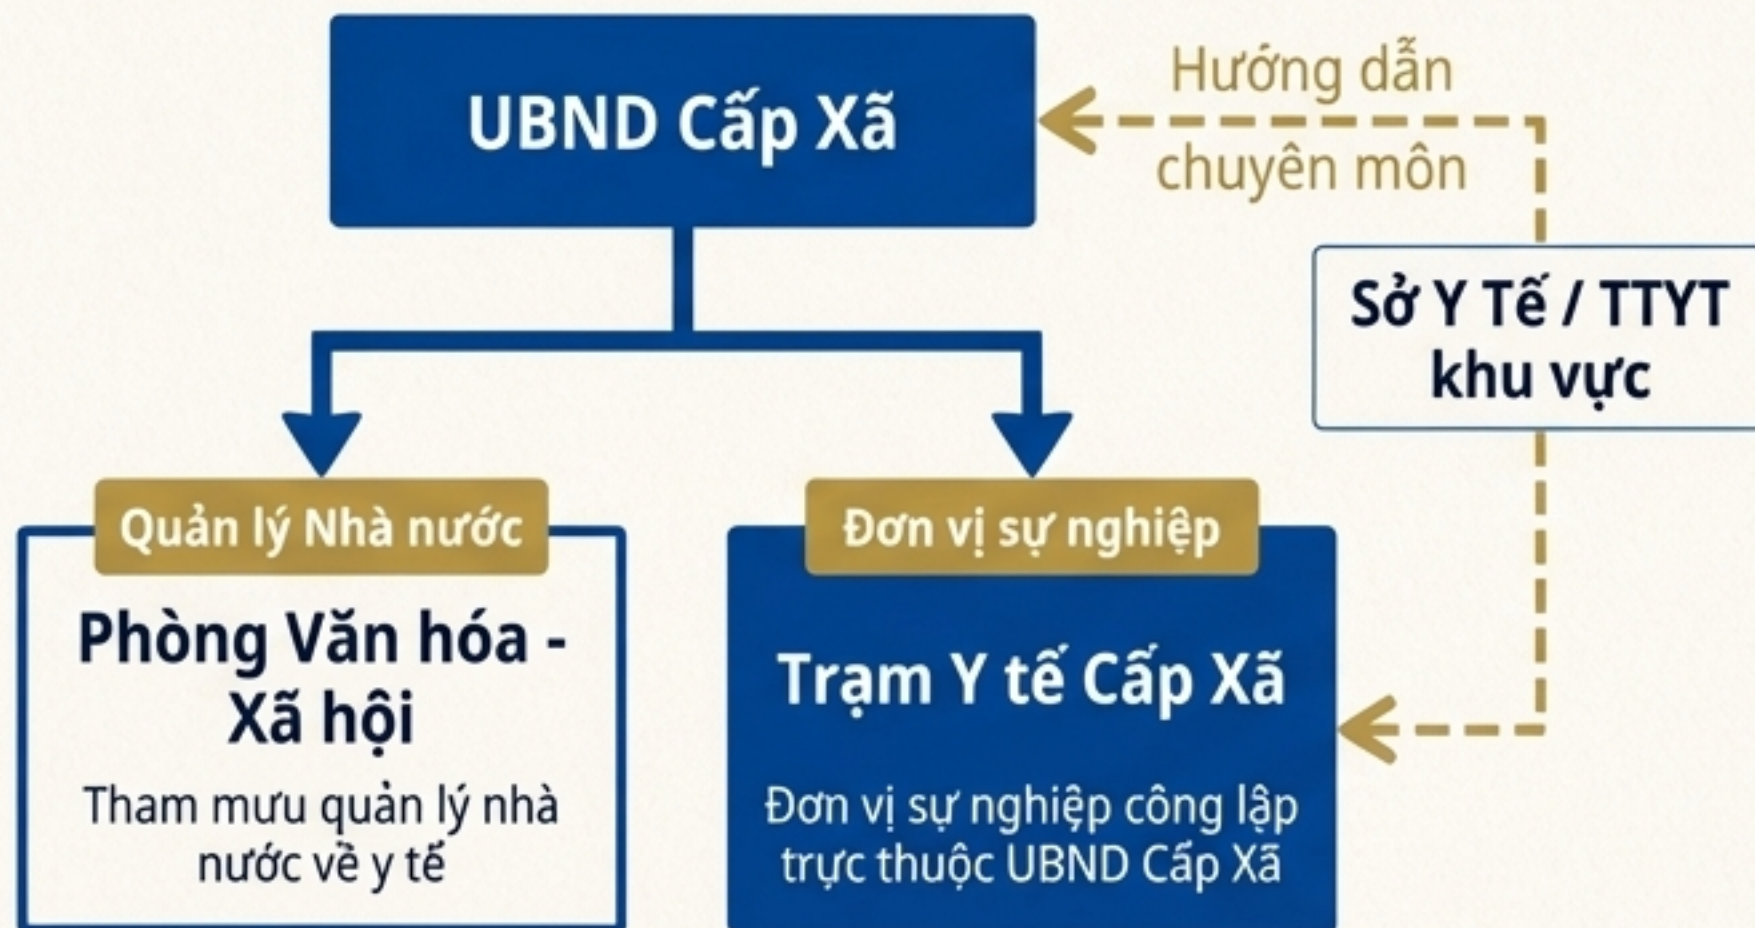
UBND Cấp Xã

Hướng dẫn chuyên môn

Sở Y Tế / TTYT khu vực

Quản lý Nhà nước

Phòng Văn hóa - Xã hội

Tham mưu quản lý nhà nước về y tế

Đơn vị sự nghiệp

Trạm Y tế Cấp Xã

Đơn vị sự nghiệp công lập trực thuộc UBND Cấp Xã